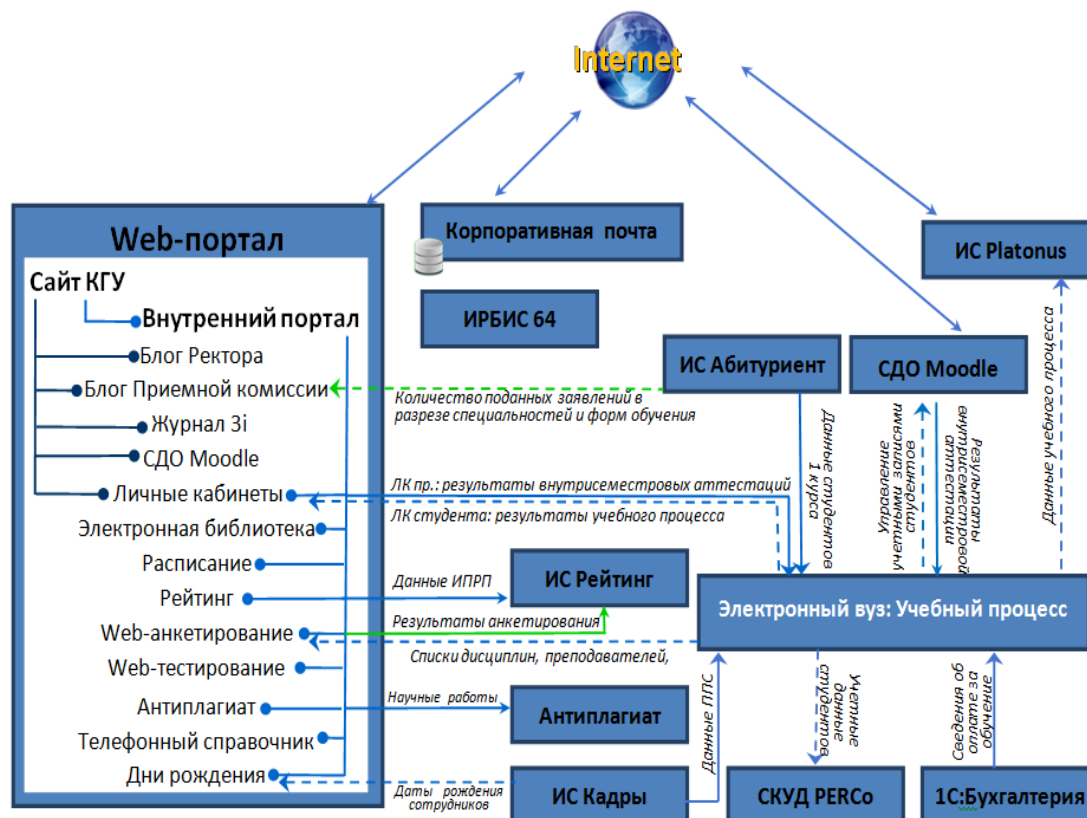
Internet

Web-портал

Сайт КГУ

Внутренний портал

Блог Ректора

Блог Приемной комиссии

Журнал 3i

СДО Moodle

Личные кабинеты

Электронная библиотека

Расписание

Рейтинг

Web-анкетирование

Web-тестирование

Антиплагиат

Телефонный справочник

Дни рождения

Корпоративная почта

ИРБИС 64

ИС Абитуриент

СДО Moodle

ИС Platonus

Количество поданных заявлений в разрезе специальностей и форм обучения

Данные студентов 1 курса

Управление учебными записями студентов

Результаты внутрисеместровой аттестации

Данные учебного процесса

ЛК пр.: результаты внутрисеместровых аттестаций

ЛК студента: результаты учебного процесса

Данные ИПРП

ИС Рейтинг

Электронный вуз: Учебный процесс

Результаты анкетирования

Списки дисциплин, преподавателей,

Научные работы

Антиплагиат

Данные ППС

Учетные данные студентов

Сведения об оплате за обучение

Даты рождения сотрудников

ИС Кадры

СКУД PERCo

1С:Бухгалтерия